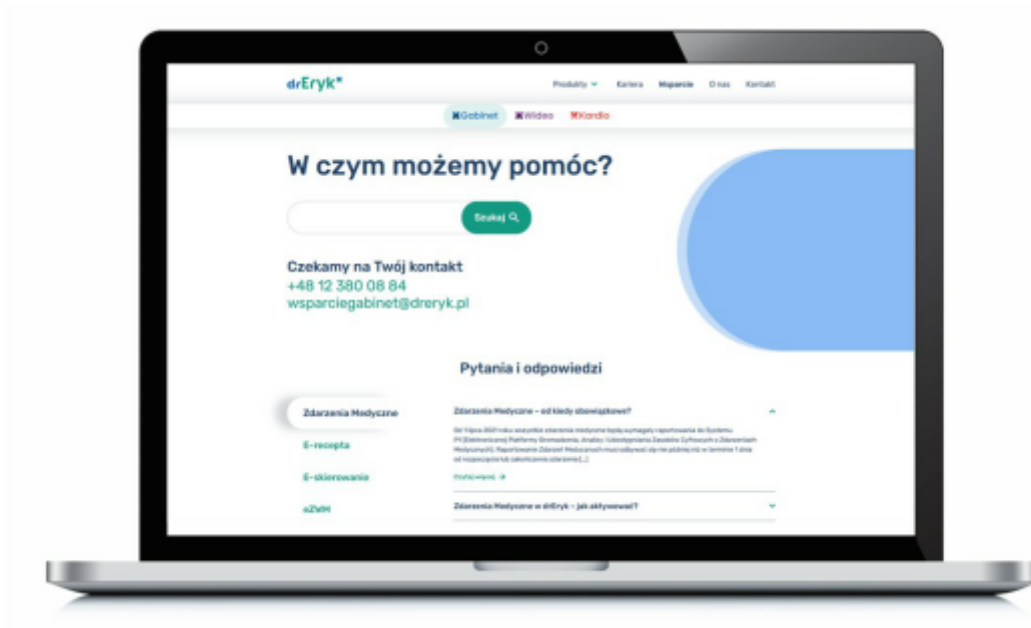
drEryk*

Produkty Kariera Wsparcie O nas Kontakt

Gabinet Wideo Kardio

W czym możemy pomóc?

Szukaj

Czekamy na Twój kontakt
+48 12 380 08 84
wsparciegabinet@dreryk.pl

Pytania i odpowiedzi

Zdarzenia Medyczne

E-recepta

E-skierowanie

eZWM

Zdarzenia Medyczne – od kiedy obowiązkowe?

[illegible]

Czytaj więcej

Zdarzenia Medyczne w drEryk – jak aktywować?